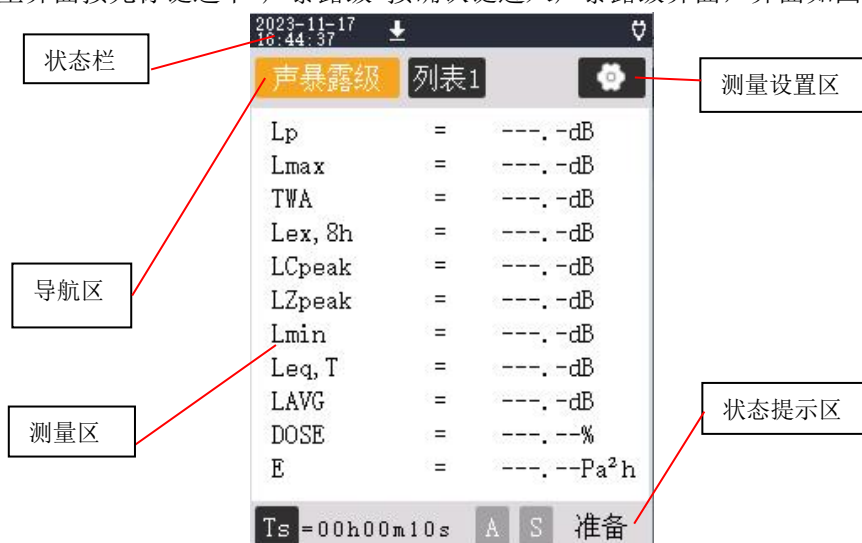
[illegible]

2023-11-17
16:44:37

状态栏

声暴露级　列表1

测量设置区

| Lp | = | ---.-dB |
|---|---|---|
| Lmax | = | ---.-dB |
| TWA | = | ---.-dB |
| Lex,8h | = | ---.-dB |
| LCpeak | = | ---.-dB |
| LZpeak | = | ---.-dB |
| Lmin | = | ---.-dB |
| Leq,T | = | ---.-dB |
| LAVG | = | ---.-dB |
| DOSE | = | ---.--% |
| E | = | ---.--Pa²h |

导航区

测量区

状态提示区

Ts =00h00m10s　A　S　准备